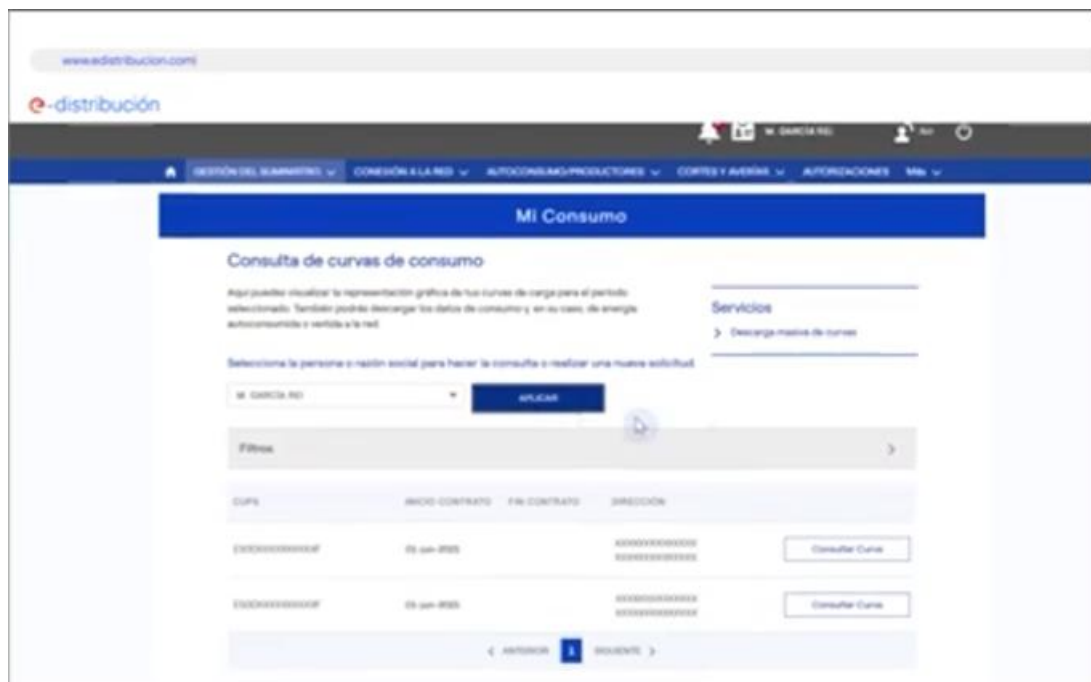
www.edistribucion.com

e-distribución

M. GARCIA RO

GESTIÓN DEL SUMINISTRO CONEXIÓN A LA RED AUTOCONSUMO/PRODUCTORES CORTES Y AVERÍAS AUTORIZACIONES Más

Mi Consumo

Consulta de curvas de consumo

Aquí puedes visualizar la representación gráfica de tus curvas de carga para el periodo seleccionado. También podrás descargar los datos de consumo y, en su caso, de energía autoconsumida o vertida a la red.

Servicios

> Descarga masiva de curvas

Selecciona la persona o razón social para hacer la consulta o realizar una nueva solicitud.

M. GARCIA RO

APLICAR

Filtros

| CUPS | INICIO CONTRATO | FIN CONTRATO | DIRECCIÓN | |
|---|---|---|---|---|
| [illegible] | 01 jun 2025 | | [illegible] | Consultar Curva |
| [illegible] | 01 jun 2025 | | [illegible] | Consultar Curva |

< ANTERIOR 1 SIGUIENTE >